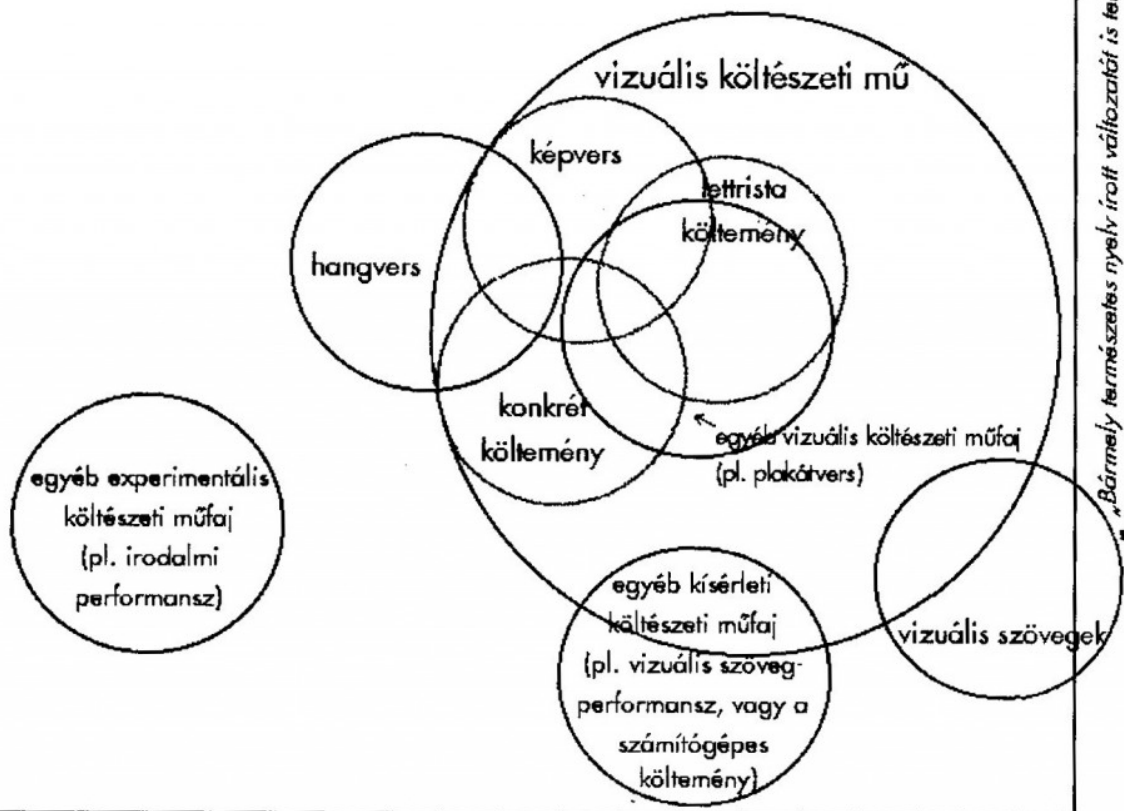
vizuális költészeti mű

képvers

lettrista költemény

hangvers

konkrét költemény

egyéb vizuális költészeti műfaj (pl. plakátvers)

egyéb experimentális költészeti műfaj (pl. irodalmi performansz)

egyéb kísérleti költészeti műfaj (pl. vizuális szöveg-performansz, vagy a számítógépes költemény)

vizuális szövegek

„Bármely természetes nyelv írott változatát is te